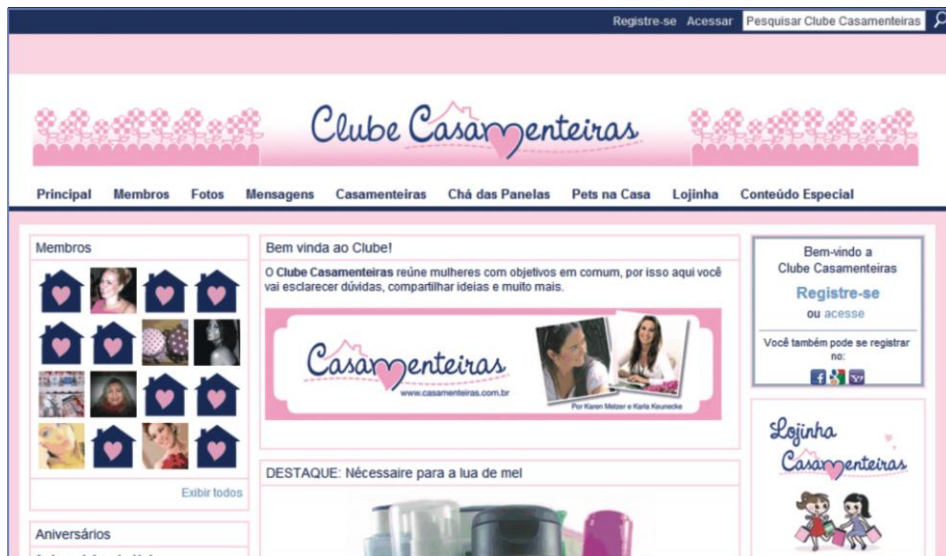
Registre-se Acessar Pesquisar Clube Casamenteiras

Clube Casamenteiras

Principal Membros Fotos Mensagens Casamenteiras Chá das Panelas Pets na Casa Lojinha Conteúdo Especial

Membros

Exibir todos

Aniversários

Bem vinda ao Clube!

O **Clube Casamenteiras** reúne mulheres com objetivos em comum, por isso aqui você vai esclarecer dúvidas, compartilhar ideias e muito mais.

Casamenteiras
www.casamenteiras.com.br
Por Karen Melzer e Karla Keunecke

DESTAQUE: Nécessaire para a lua de mel

Bem-vindo a Clube Casamenteiras

Registre-se
ou acesse

Você também pode se registrar no:

Lojinha Casamenteiras